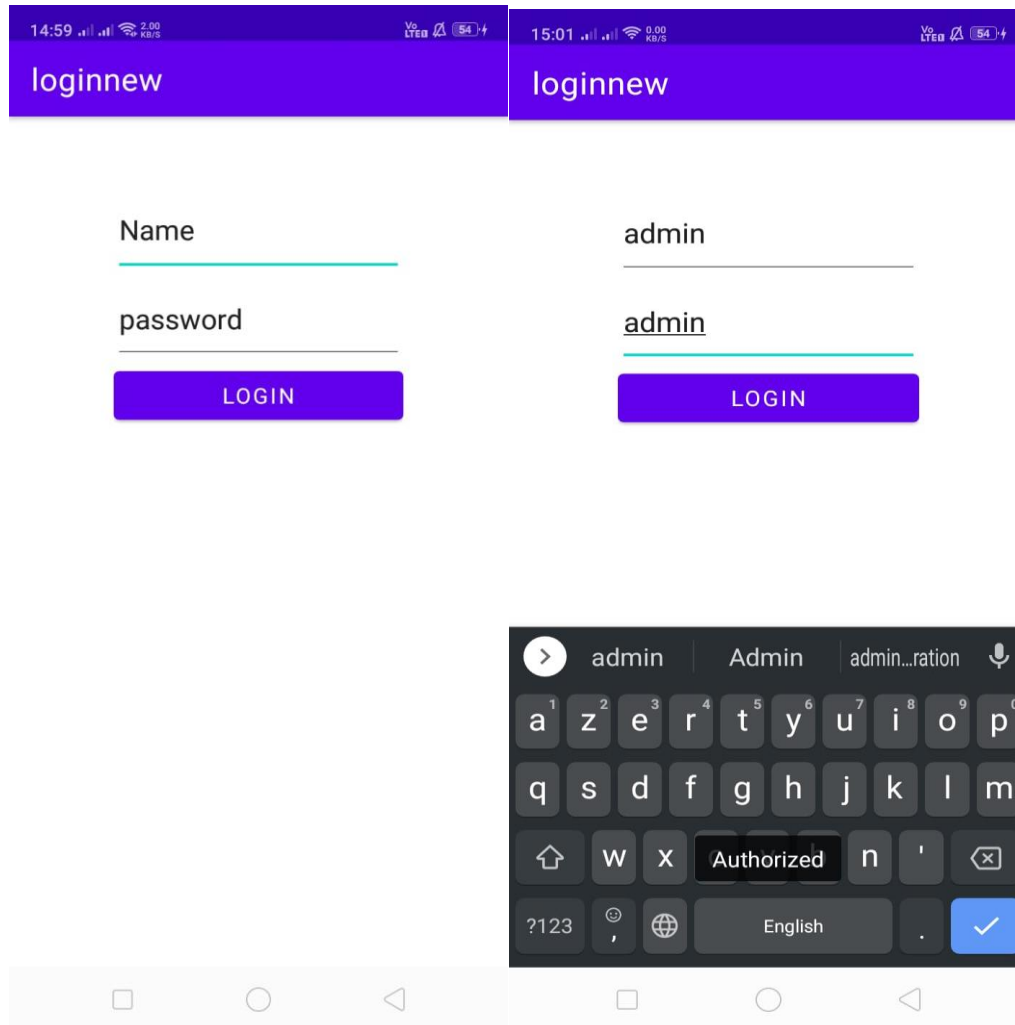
14:59 2.00 KB/S Vo LTE 54

loginnew

Name

password

LOGIN

15:01 0.00 KB/S Vo LTE 54

loginnew

admin

admin

LOGIN

admin Admin admin...ration

a 1 z 2 e 3 r 4 t 5 y 6 u 7 i 8 o 9 p

q s d f g h j k l m

w x Authorized n '

?123 , English .